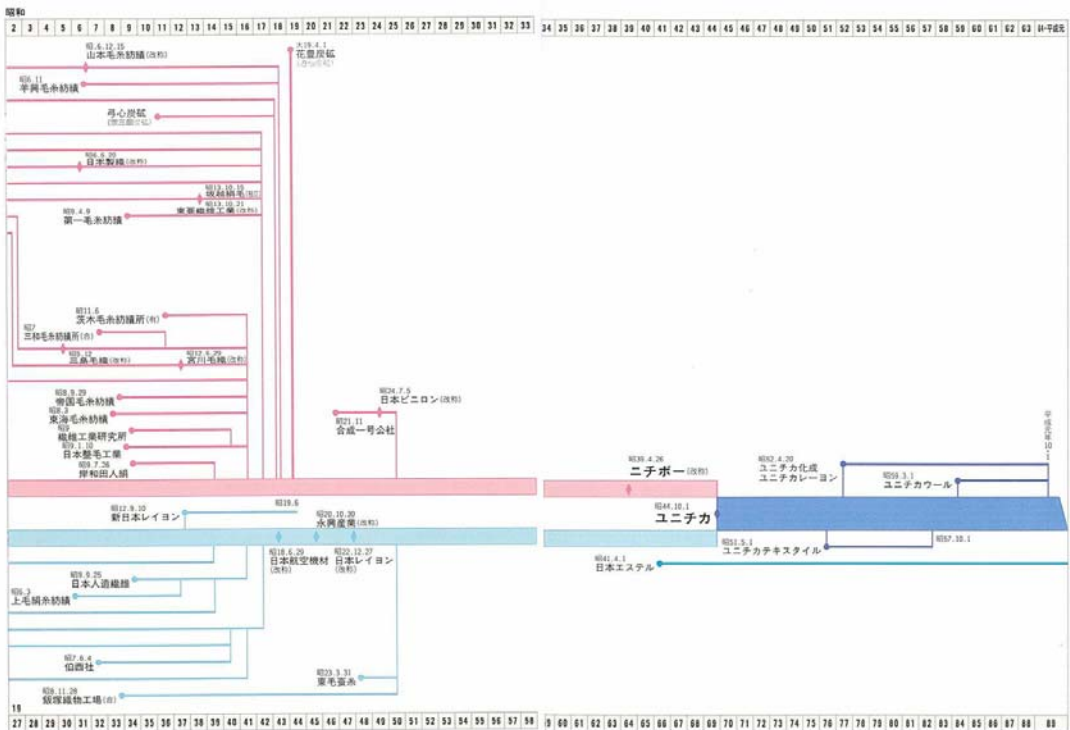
昭和

| 2 | 3 | 4 | 5 | 6 | 7 | 8 | 9 | 10 | 11 | 12 | 13 | 14 | 15 | 16 | 17 | 18 | 19 | 20 | 21 | 22 | 23 | 24 | 25 | 26 | 27 | 28 | 29 | 30 | 31 | 32 | 33 |
|---|---|---|---|---|---|---|---|---|---|---|---|---|---|---|---|---|---|---|---|---|---|---|---|---|---|---|---|---|---|---|---|

| 34 | 35 | 36 | 37 | 38 | 39 | 40 | 41 | 42 | 43 | 44 | 45 | 46 | 47 | 48 | 49 | 50 | 51 | 52 | 53 | 54 | 55 | 56 | 57 | 58 | 59 | 60 | 61 | 62 | 63 | 64・平成元 |
|---|---|---|---|---|---|---|---|---|---|---|---|---|---|---|---|---|---|---|---|---|---|---|---|---|---|---|---|---|---|---|

昭4.12.15 山本毛糸紡績(改称)

大19.4.1 花畳炭鉱 (合併)

昭6.11 羊興毛糸紡績

弓心炭鉱 (旧社名)

昭6.6.20 日本製絨(改称)

昭13.10.15 磐越絹毛(改)

昭13.10.31 東邦繊維工業(改称)

昭9.4.9 第一毛糸紡績

昭11.6 茨木毛糸紡織所(有)

昭7 三邦毛糸紡績所(合)

昭8.12 三島毛織(改称)

昭12.4.29 宮川毛織(改称)

昭8.9.29 帝国毛糸紡績

昭8.3 東海毛糸紡績

昭9 繊維工業研究所

昭9.1.10 日本整毛工業

昭9.7.26 岸和田人絹

昭24.7.5 日本ビニロン(改称)

昭21.11 合成一号公社

昭39.4.26 ニチボー(改称)

昭42.4.20 ユニチカ化成 ユニチカレーヨン

昭59.3.1 ユニチカウール

平成元年10.1

昭44.10.1 ユニチカ

昭12.9.10 新日本レイヨン

昭19.6

昭20.10.30 永興産業(改称)

昭18.6.29 日本航空機材(改称)

昭22.12.27 日本レイヨン(改称)

昭51.5.1 ユニチカテキスタイル

昭57.10.1

昭41.4.1 日本エステル

昭9.9.25 日本人造繊維

昭6.3 上毛絹糸紡績

昭7.6.4 伯西社

昭23.3.31 東毛蚕糸

昭8.11.28 飯塚織物工場(合)

19

| 27 | 28 | 29 | 30 | 31 | 32 | 33 | 34 | 35 | 36 | 37 | 38 | 39 | 40 | 41 | 42 | 43 | 44 | 45 | 46 | 47 | 48 | 49 | 50 | 51 | 52 | 53 | 54 | 55 | 56 | 57 | 58 |
|---|---|---|---|---|---|---|---|---|---|---|---|---|---|---|---|---|---|---|---|---|---|---|---|---|---|---|---|---|---|---|---|

| 59 | 60 | 61 | 62 | 63 | 64 | 65 | 66 | 67 | 68 | 69 | 70 | 71 | 72 | 73 | 74 | 75 | 76 | 77 | 78 | 79 | 80 | 81 | 82 | 83 | 84 | 85 | 86 | 87 | 88 | 89 |
|---|---|---|---|---|---|---|---|---|---|---|---|---|---|---|---|---|---|---|---|---|---|---|---|---|---|---|---|---|---|---|